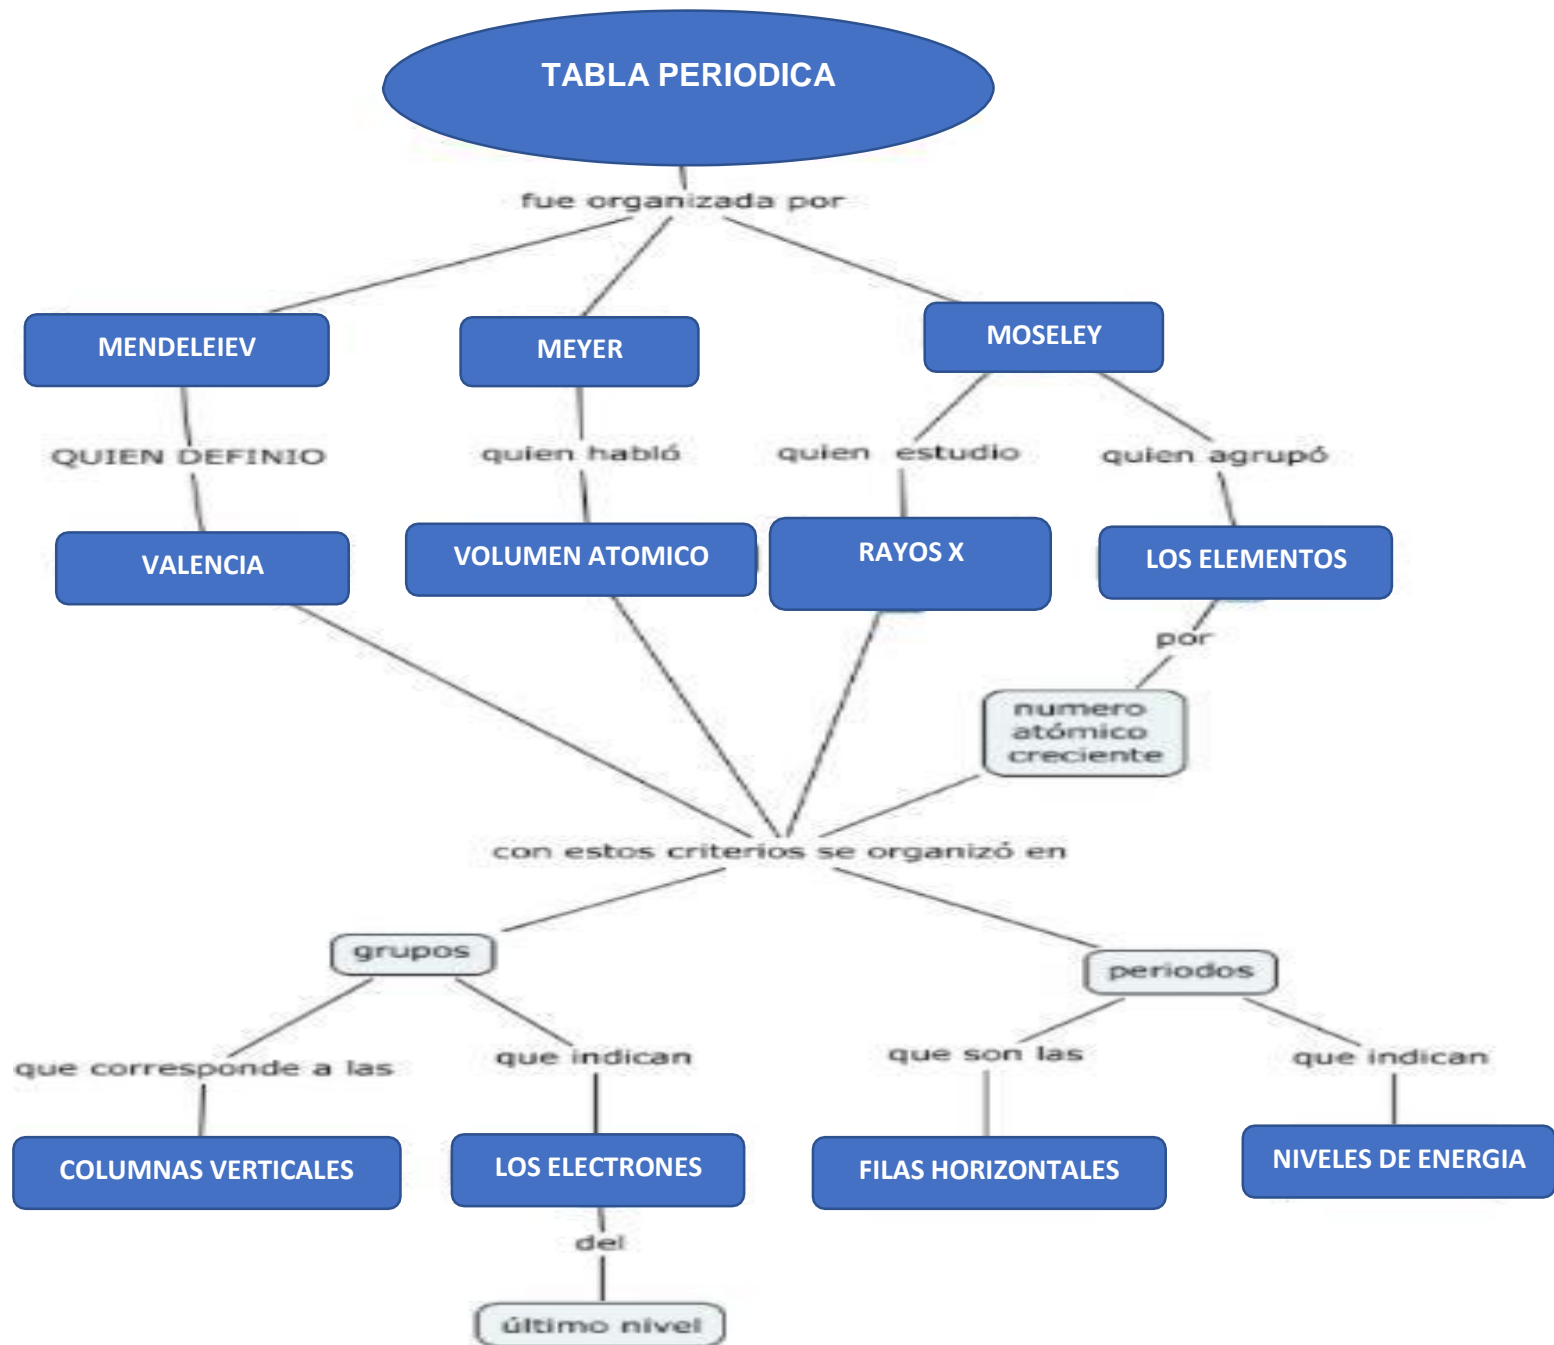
TABLA PERIODICA

fue organizada por

MENDELEIEV

MEYER

MOSELEY

QUIEN DEFINIO

quien habló

quien estudio

quien agrupó

VALENCIA

VOLUMEN ATOMICO

RAYOS X

LOS ELEMENTOS

por

numero atómico creciente

con estos criterios se organizó en

grupos

periodos

que corresponde a las

que indican

que son las

que indican

COLUMNAS VERTICALES

LOS ELECTRONES

FILAS HORIZONTALES

NIVELES DE ENERGIA

del

último nivel